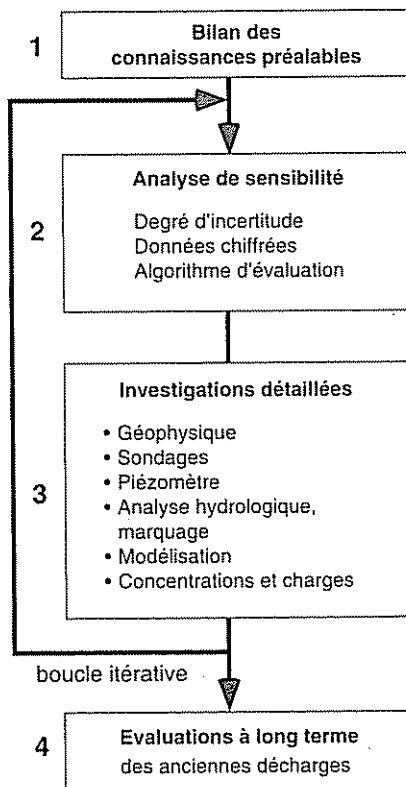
1

Bilan des connaissances préalables

2

Analyse de sensibilité

Degré d'incertitude
Données chiffrées
Algorithme d'évaluation

3

Investigations détaillées

• Géophysique
• Sondages
• Piézomètre
• Analyse hydrologique, marquage
• Modélisation
• Concentrations et charges

boucle itérative

4

Evaluations à long terme
des anciennes décharges